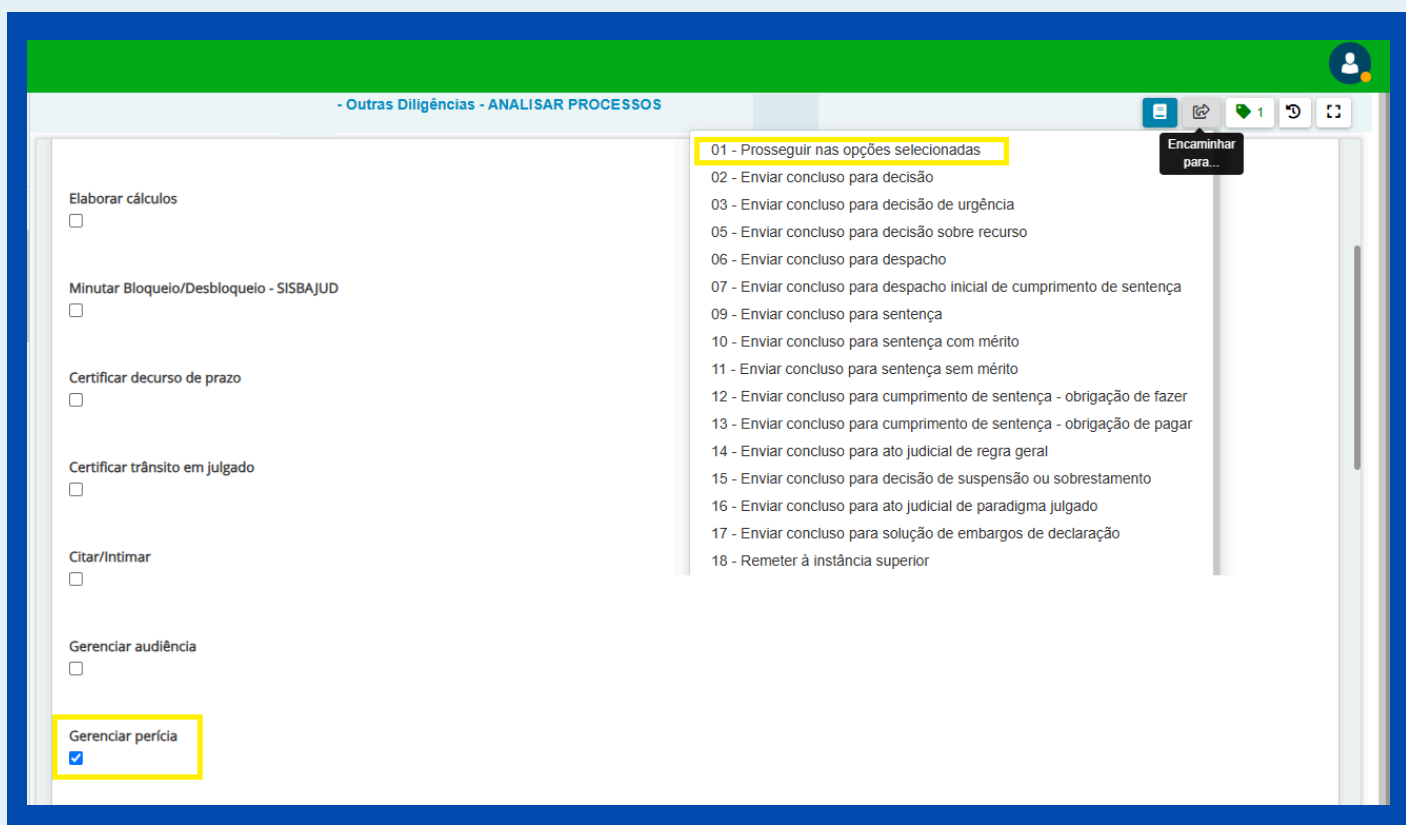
- Outras Diligências - ANALISAR PROCESSOS

1

Encaminhar para...

01 - Prosseguir nas opções selecionadas
02 - Enviar concluso para decisão
03 - Enviar concluso para decisão de urgência
05 - Enviar concluso para decisão sobre recurso
06 - Enviar concluso para despacho
07 - Enviar concluso para despacho inicial de cumprimento de sentença
09 - Enviar concluso para sentença
10 - Enviar concluso para sentença com mérito
11 - Enviar concluso para sentença sem mérito
12 - Enviar concluso para cumprimento de sentença - obrigação de fazer
13 - Enviar concluso para cumprimento de sentença - obrigação de pagar
14 - Enviar concluso para ato judicial de regra geral
15 - Enviar concluso para decisão de suspensão ou sobrestamento
16 - Enviar concluso para ato judicial de paradigma julgado
17 - Enviar concluso para solução de embargos de declaração
18 - Remeter à instância superior

Elaborar cálculos

Minutar Bloqueio/Desbloqueio - SISBAJUD

Certificar decurso de prazo

Certificar trânsito em julgado

Citar/Intimar

Gerenciar audiência

Gerenciar perícia